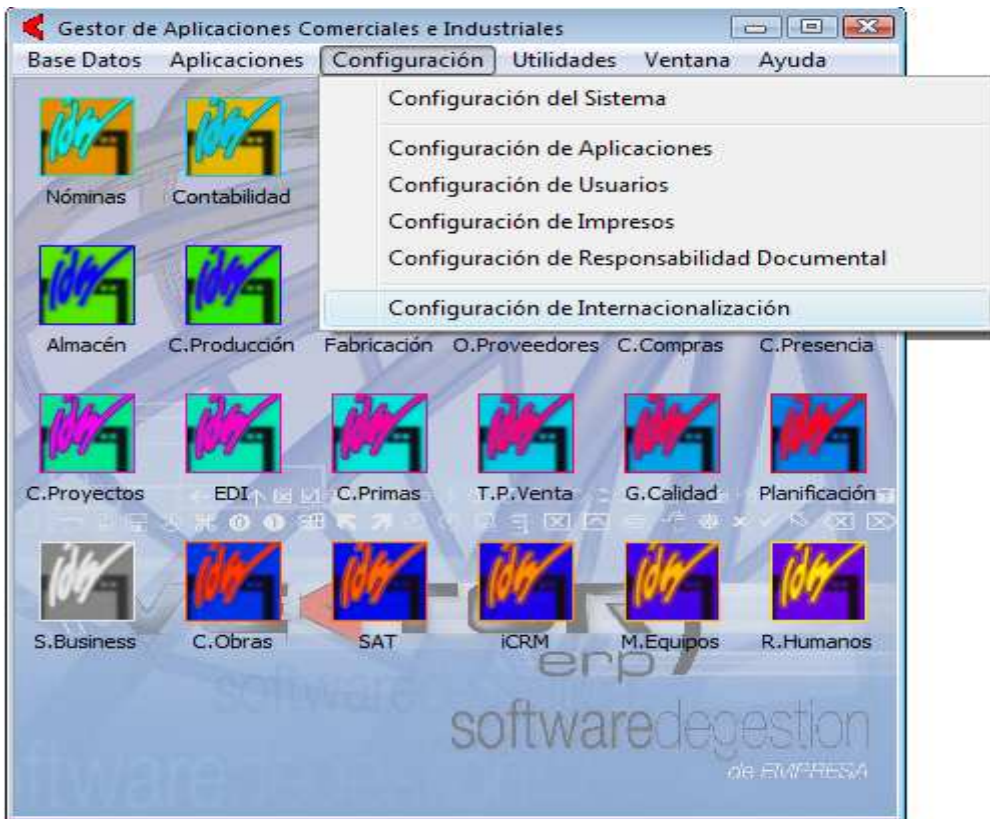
Gestor de Aplicaciones Comerciales e Industriales

Base Datos Aplicaciones Configuración Utilidades Ventana Ayuda

Configuración del Sistema

Configuración de Aplicaciones
Configuración de Usuarios
Configuración de Impresos
Configuración de Responsabilidad Documental

Configuración de Internacionalización

Nóminas
Contabilidad
Almacén
C.Producción
Fabricación
O.Proveedores
C.Compras
C.Presencia
C.Proyectos
EDI
C.Primas
T.P.Venta
G.Calidad
Planificación
S.Business
C.Obras
SAT
iCRM
M.Equipos
R.Humanos

erp
software
softwaredegestion
de EMPRESA
ftware